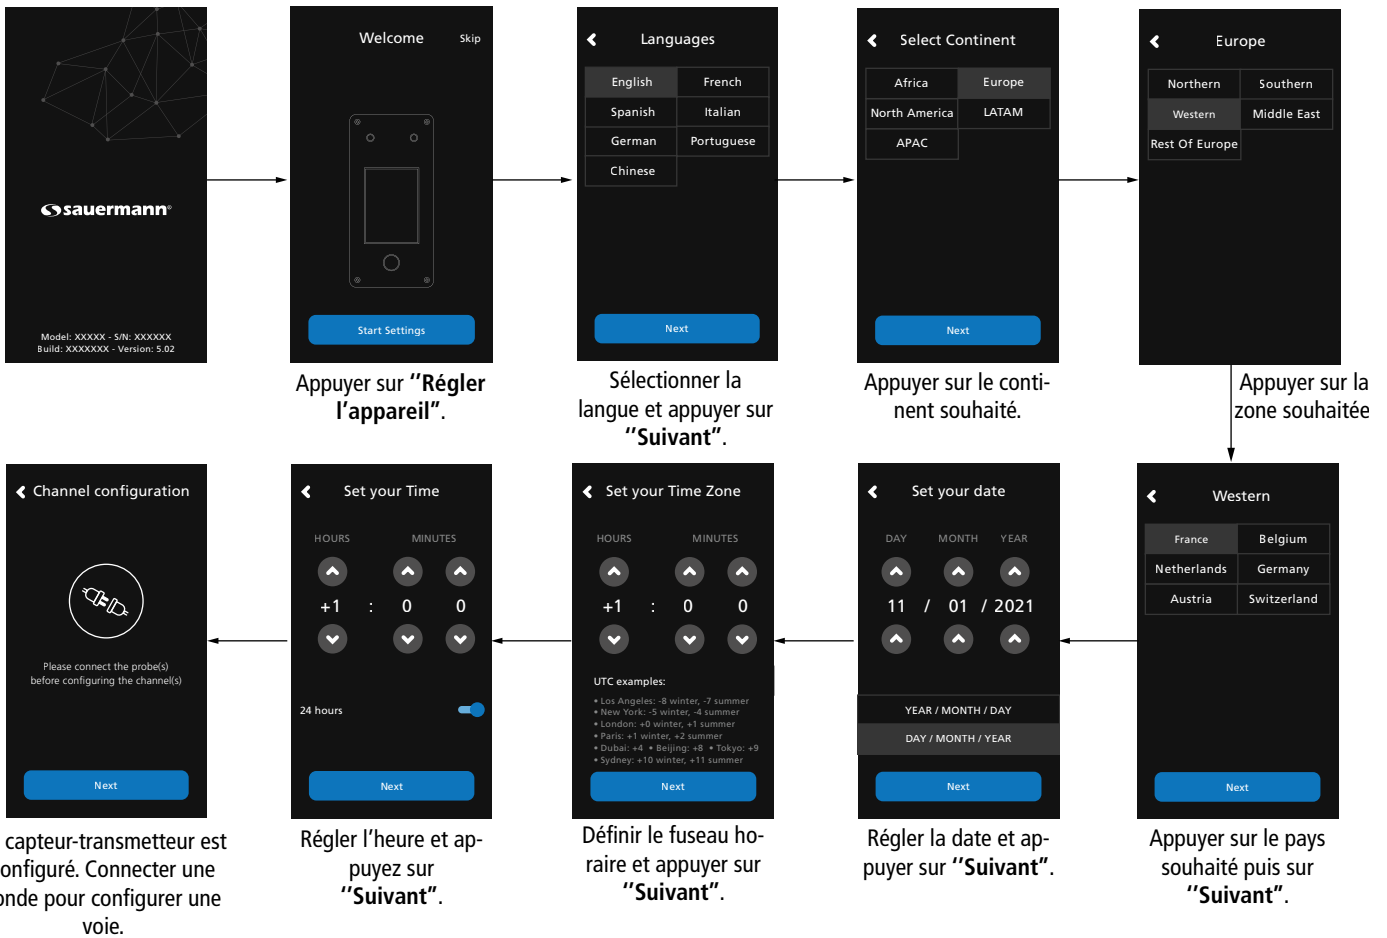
sauermann

Model: XXXXX - S/N: XXXXXX
Build: XXXXXXX - Version: 5.02

Welcome Skip

Start Settings

Appuyer sur "Régler l'appareil".

Languages

| English | French |
|---|---|
| Spanish | Italian |
| German | Portuguese |
| Chinese | |

Next

Sélectionner la langue et appuyer sur "Suivant".

Select Continent

| Africa | Europe |
|---|---|
| North America | LATAM |
| APAC | |

Next

Appuyer sur le continent souhaité.

Europe

| Northern | Southern |
|---|---|
| Western | Middle East |
| Rest Of Europe | |

Appuyer sur la zone souhaitée

Western

| France | Belgium |
|---|---|
| Netherlands | Germany |
| Austria | Switzerland |

Next

Appuyer sur le pays souhaité puis sur "Suivant".

Set your date

DAY MONTH YEAR

11 / 01 / 2021

YEAR / MONTH / DAY

DAY / MONTH / YEAR

Next

Régler la date et appuyer sur "Suivant".

Set your Time Zone

HOURS MINUTES

+1 : 0 0

UTC examples:
• Los Angeles: -8 winter, -7 summer
• New York: -5 winter, -4 summer
• London: +0 winter, +1 summer
• Paris: +1 winter, +2 summer
• Dubai: +4 • Beijing: +8 • Tokyo: +9
• Sydney: +10 winter, +11 summer

Next

Définir le fuseau horaire et appuyer sur "Suivant".

Set your Time

HOURS MINUTES

+1 : 0 0

24 hours

Next

Régler l'heure et appuyez sur "Suivant".

Channel configuration

Please connect the probe(s) before configuring the channel(s)

Next

capteur-transmetteur est onfiguré. Connecter une onde pour configurer une voie.